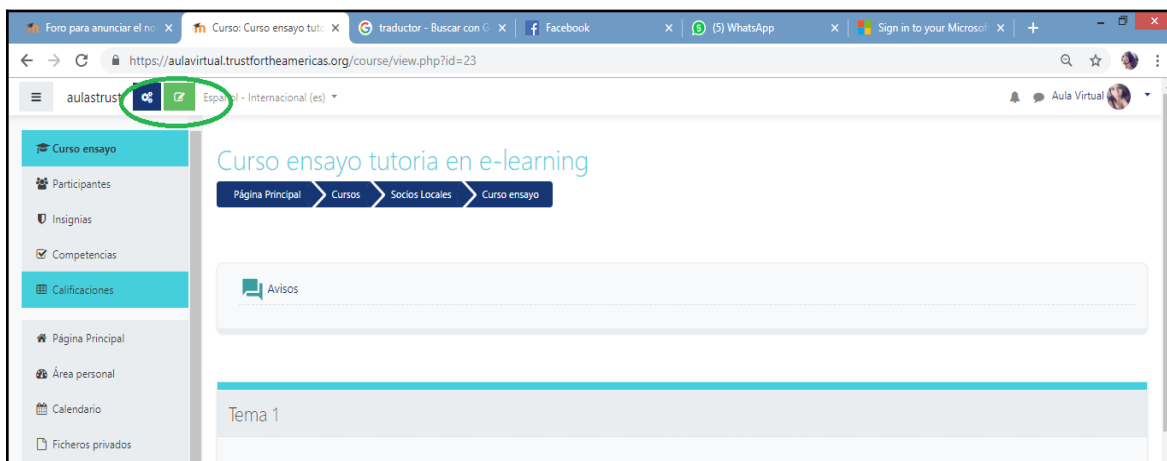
Foro para anunciar el no ×
Curso: Curso ensayo tuto ×
traductor - Buscar con G ×
Facebook ×
(5) WhatsApp ×
Sign in to your Microsof ×
+

https://aulavirtual.trustfortheamericas.org/course/view.php?id=23

aulastrust
Espa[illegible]l - Internacional (es)
Aula Virtual

Curso ensayo
Participantes
Insignias
Competencias
Calificaciones

Página Principal
Área personal
Calendario
Ficheros privados

Curso ensayo tutoria en e-learning

Página Principal
Cursos
Socios Locales
Curso ensayo

Avisos

Tema 1